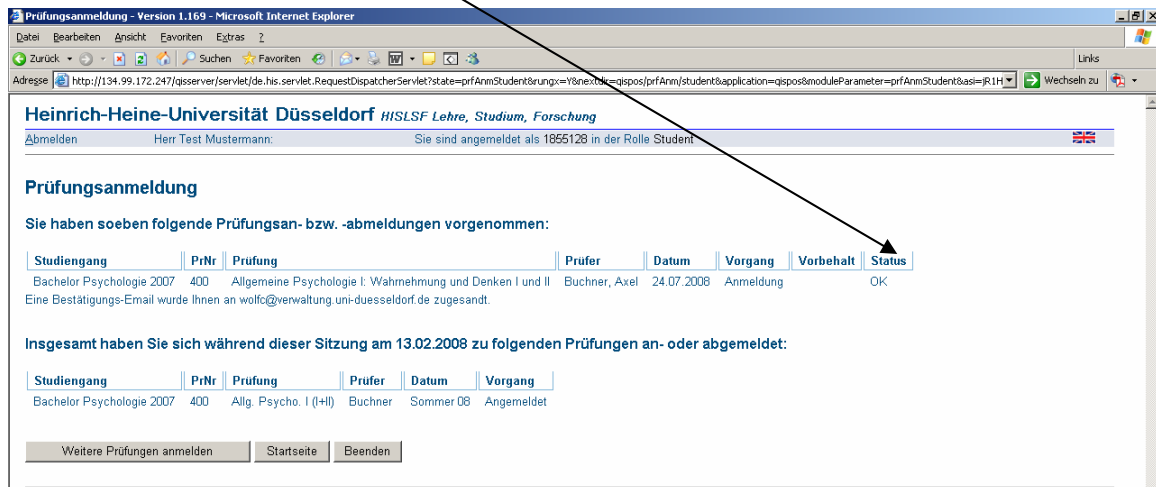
Prüfungsanmeldung - Version 1.169 - Microsoft Internet Explorer

Datei Bearbeiten Ansicht Favoriten Extras ?

Zurück Suchen Favoriten Links

Adresse http://134.99.172.247/qisserver/servlet/de.his.servlet.RequestDispatcherServlet?state=prfAnmStudent&rungx=Y&nextdir=qispos/prfAnm/student&application=qispos&moduleParameter=prfAnmStudent&asi=JR1H Wechseln zu

Heinrich-Heine-Universität Düsseldorf HISLSF Lehre, Studium, Forschung

Abmelden Herr Test Mustermann: Sie sind angemeldet als 1855128 in der Rolle Student

Prüfungsanmeldung

Sie haben soeben folgende Prüfungsan- bzw. -abmeldungen vorgenommen:

| Studiengang | PrNr | Prüfung | Prüfer | Datum | Vorgang | Vorbehalt | Status |
|---|---|---|---|---|---|---|---|
| Bachelor Psychologie 2007 | 400 | Allgemeine Psychologie I: Wahrnehmung und Denken I und II | Buchner, Axel | 24.07.2008 | Anmeldung | | OK |

Eine Bestätigungs-Email wurde Ihnen an wolfc@verwaltung.uni-duesseldorf.de zugesandt.

Insgesamt haben Sie sich während dieser Sitzung am 13.02.2008 zu folgenden Prüfungen an- oder abgemeldet:

| Studiengang | PrNr | Prüfung | Prüfer | Datum | Vorgang |
|---|---|---|---|---|---|
| Bachelor Psychologie 2007 | 400 | Allg. Psycho. I (I+II) | Buchner | Sommer 08 | Angemeldet |

Weitere Prüfungen anmelden Startseite Beenden